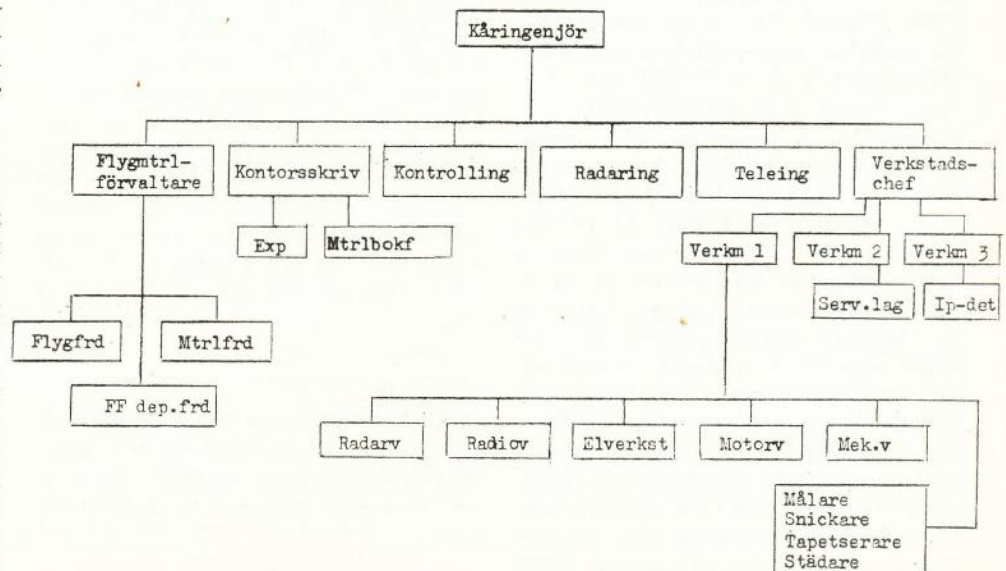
Kåringenjör

Flygmtrl-förvaltare

Kontorsskriv

Kontrolling

Radaring

Teleing

Verkstads-chef

Exp

Mtrlbokf

Verkm 1

Verkm 2

Verkm 3

Serv.lag

Ip-det

Flygfrd

Mtrlfrd

FF dep.frd

Radarv

Radiov

Elverkst

Motorv

Mek.v

Målare
Snickare
Tapetserare
Städare